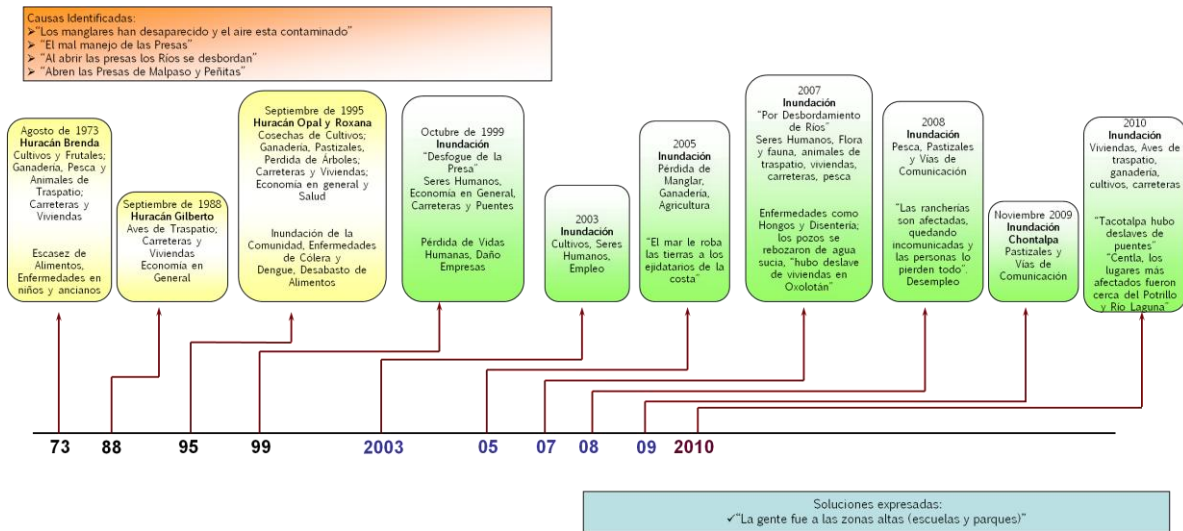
Causas Identificadas:
➢"Los manglares han desaparecido y el aire esta contaminado"
➢ "El mal manejo de las Presas"
➢ "Al abrir las presas los Ríos se desbordan"
➢ "Abren las Presas de Malpaso y Peñitas"

Agosto de 1973
Huracán Brenda
Cultivos y Frutales; Ganadería, Pesca y Animales de Traspatio; Carreteras y Viviendas

Escasez de Alimentos, Enfermedades en niños y ancianos

Septiembre de 1988
Huracán Gilberto
Aves de Traspatio; Carreteras y Viviendas Economía en General

Septiembre de 1995
Huracán Opal y Roxana
Cosechas de Cultivos; Ganadería, Pastizales, Perdida de Árboles; Carreteras y Viviendas; Economía en general y Salud

Inundación de la Comunidad, Enfermedades de Cólera y Dengue, Desabasto de Alimentos

Octubre de 1999
Inundación
"Desfogue de la Presa"
Seres Humanos, Economía en General, Carreteras y Puentes

Pérdida de Vidas Humanas, Daño Empresas

2003
Inundación
Cultivos, Seres Humanos, Empleo

2005
Inundación
Pérdida de Manglar, Ganadería, Agricultura

"El mar le roba las tierras a los ejidatarios de la costa"

2007
Inundación
"Por Desbordamiento de Ríos"
Seres Humanos, Flora y fauna, animales de traspatio, viviendas, carreteras, pesca

Enfermedades como Hongos y Disentería; los pozos se rebozaron de agua sucia, "hubo deslave de viviendas en Oxolotán"

2008
Inundación
Pesca, Pastizales y Vías de Comunicación

"Las rancherías son afectadas, quedando incomunicadas y las personas lo pierden todo".
Desempleo

Noviembre 2009
Inundación
Chontalpa
Pastizales y Vías de Comunicación

2010
Inundación
Viviendas, Aves de traspatio, ganadería, cultivos, carreteras

"Tacotalpa hubo deslaves de puentes"
"Centla, los lugares más afectados fueron cerca del Potrillo y Río Laguna"

73 88 95 99 2003 05 07 08 09 2010

Soluciones expresadas:
✓"La gente fue a las zonas altas (escuelas y parques)"